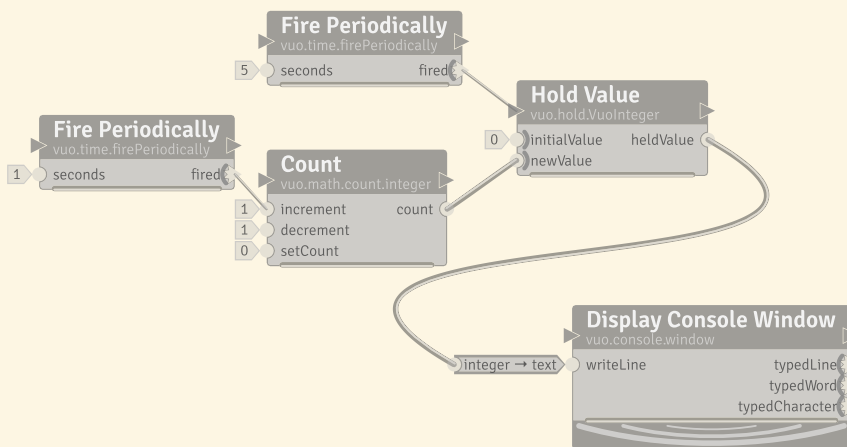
Fire Periodically
vuo.time.firePeriodically
5 seconds fired

Hold Value
vuo.hold.VuoInteger
0 initialValue heldValue
newValue

Fire Periodically
vuo.time.firePeriodically
1 seconds fired

Count
vuo.math.count.integer
1 increment count
1 decrement
0 setCount

Display Console Window
vuo.console.window
integer → text writeLine typedLine
typedWord
typedCharacter